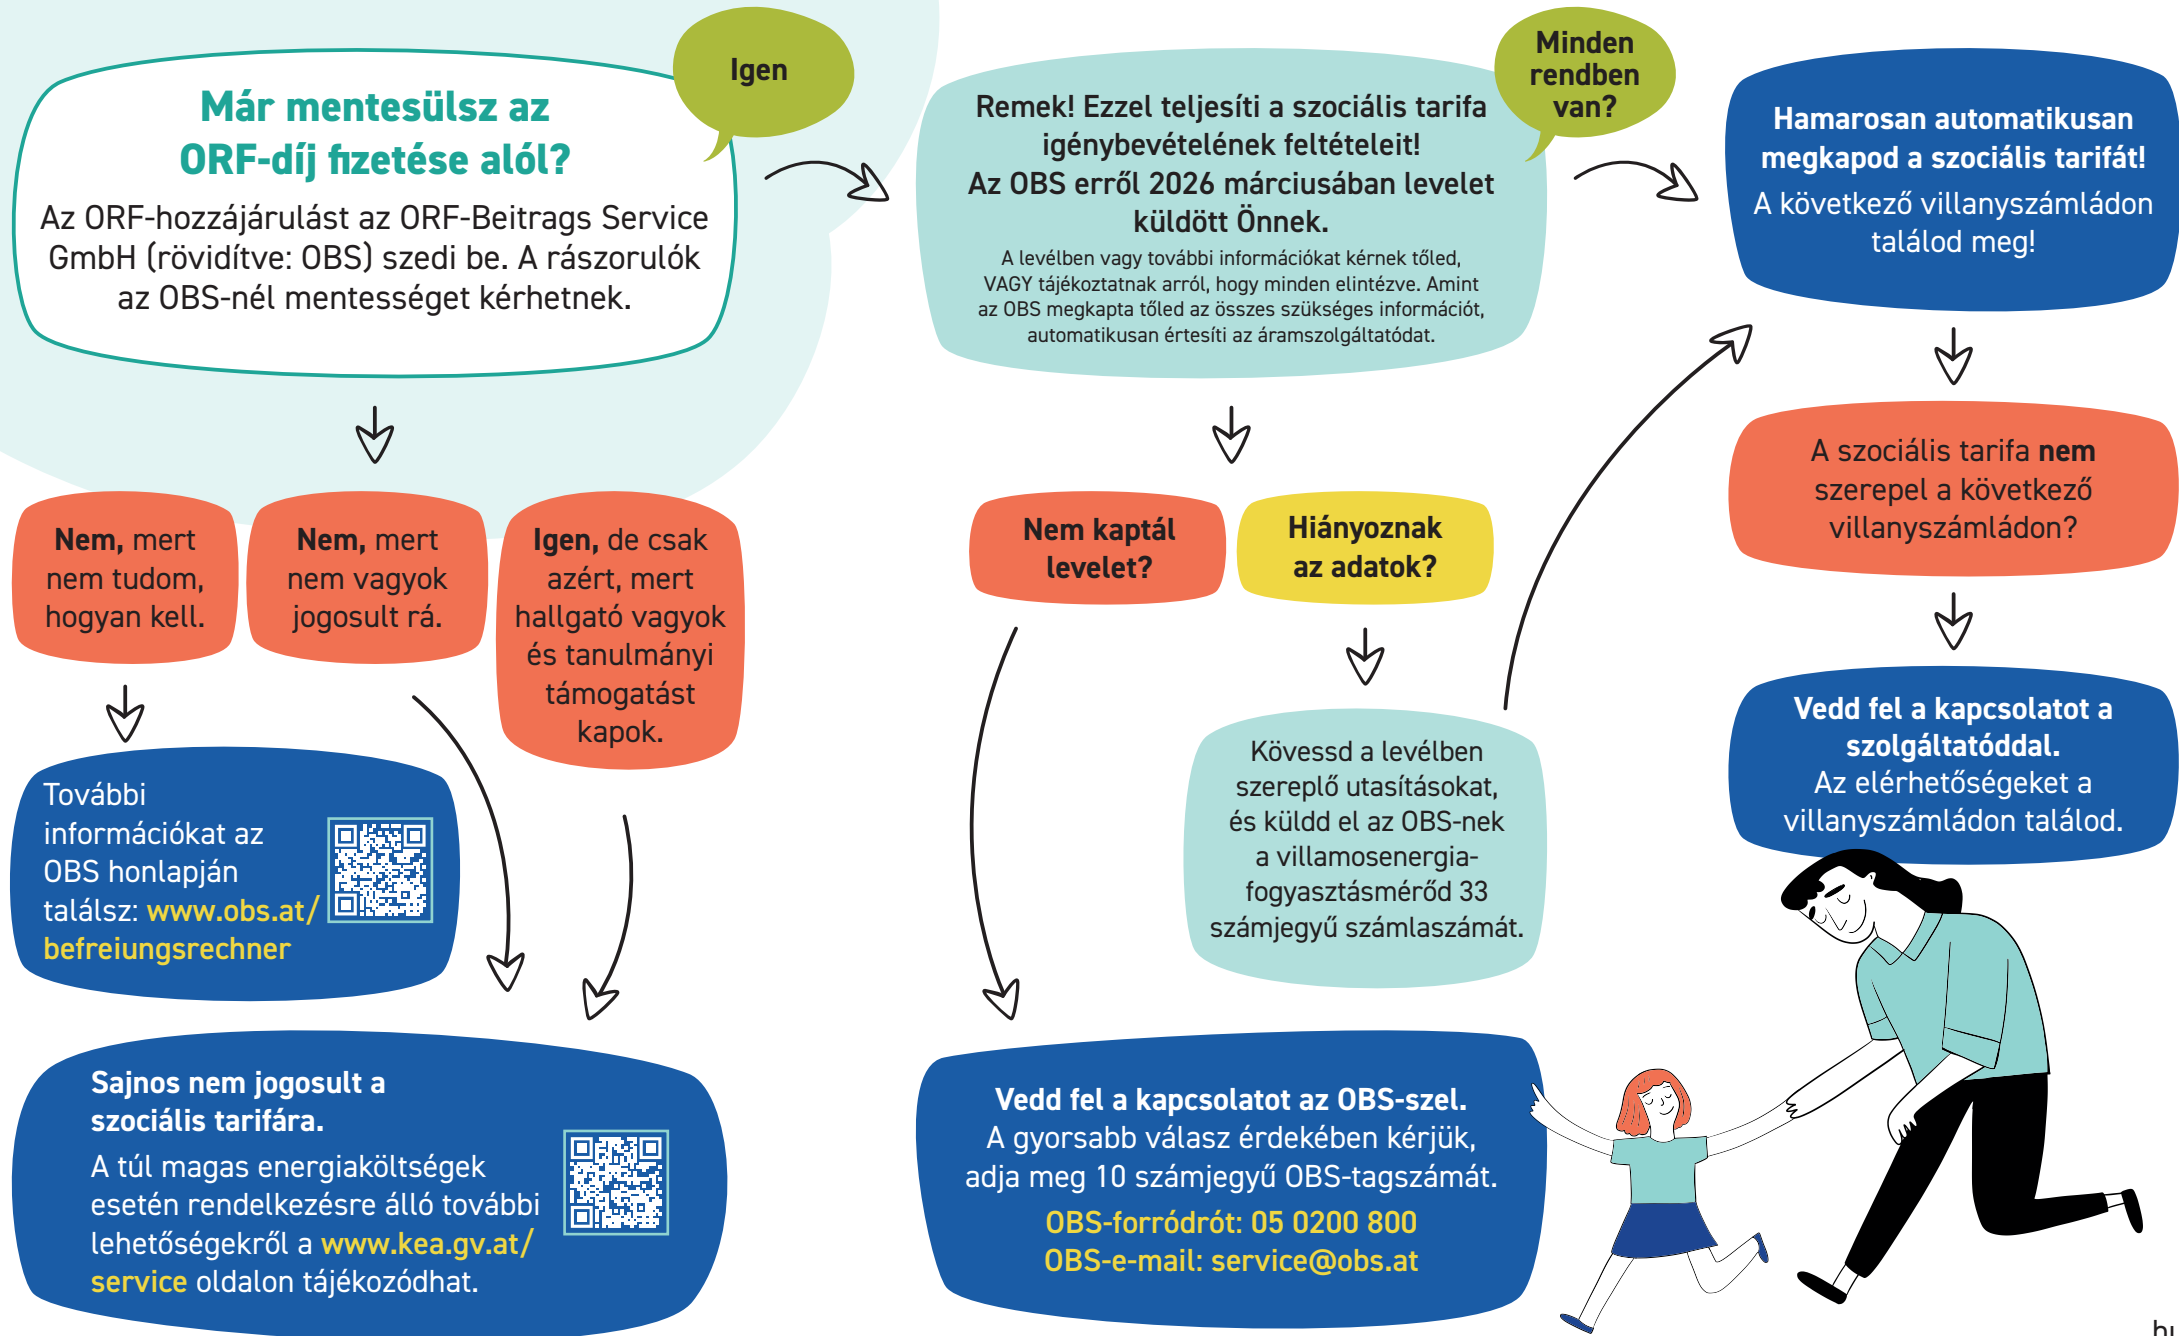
Már mentesülsz az ORF-díj fizetése alól?

Az ORF-hozzájárulást az ORF-Beitrags Service GmbH (rövidítve: OBS) szedi be. A rászorulók az OBS-nél mentességet kérhetnek.

Igen

Remek! Ezzel teljesíti a szociális tarifa igénybevételének feltételeit! Az OBS erről 2026 márciusában levelet küldött Önnek.

A levélben vagy további információkat kérnek tőled, VAGY tájékoztatnak arról, hogy minden elintézve. Amint az OBS megkapta tőled az összes szükséges információt, automatikusan értesíti az áramszolgáltatódat.

Minden rendben van?

Hamarosan automatikusan megkapod a szociális tarifát!
A következő villanyszámládon találod meg!

Nem, mert nem tudom, hogyan kell.

Nem, mert nem vagyok jogosult rá.

Igen, de csak azért, mert hallgató vagyok és tanulmányi támogatást kapok.

Nem kaptál levelet?

Hiányoznak az adatok?

A szociális tarifa nem szerepel a következő villanyszámládon?

További információkat az OBS honlapján találsz: www.obs.at/befreiungsrechner

Kövessd a levélben szereplő utasításokat, és küldd el az OBS-nek a villamosenergia-fogyasztásmérőd 33 számjegyű számlaszámát.

Vedd fel a kapcsolatot a szolgáltatóddal.
Az elérhetőségeket a villanyszámládon találod.

Sajnos nem jogosult a szociális tarifára.
A túl magas energiaköltségek esetén rendelkezésre álló további lehetőségekről a www.kea.gv.at/service oldalon tájékozódhat.

Vedd fel a kapcsolatot az OBS-szel.
A gyorsabb válasz érdekében kérjük, adja meg 10 számjegyű OBS-tagszámát.
OBS-forródrót: 05 0200 800
OBS-e-mail: service@obs.at

hu